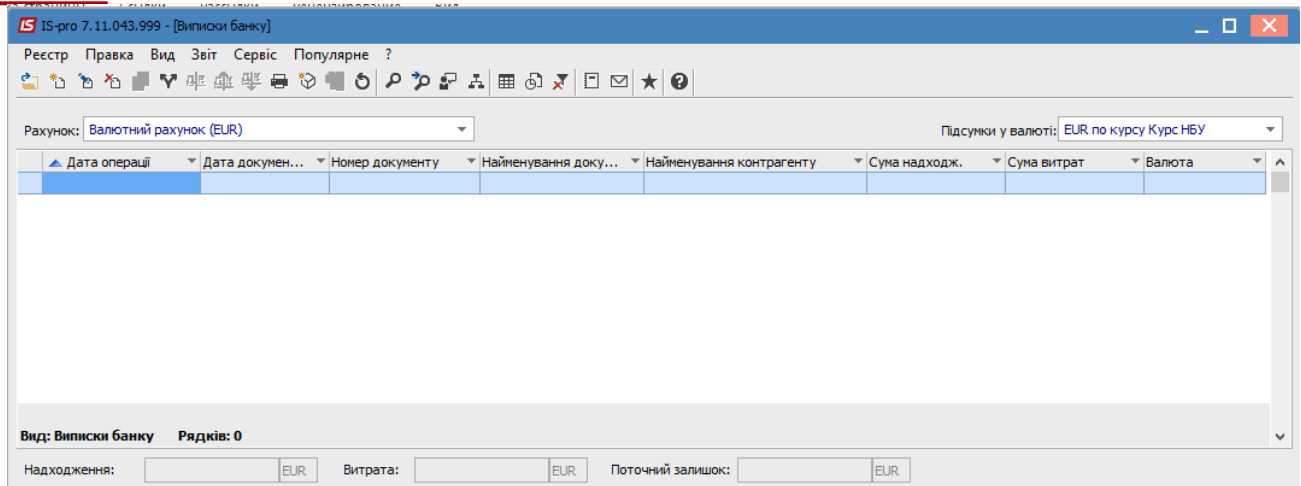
IS IS-pro 7.11.043.999 - [Виписки банку]

Реєстр Правка Вид Звіт Сервіс Популярне ?

Рахунок: Валютний рахунок (EUR)

Підсумки у валюті: EUR по курсу Курс НБУ

| Дата операції | Дата докумен... | Номер документу | Найменування доку... | Найменування контрагенту | Сума надходж. | Сума витрат | Валюта |
|---|---|---|---|---|---|---|---|
| | | | | | | | |

Вид: Виписки банку Рядків: 0

Надходження: EUR Витрата: EUR Поточний залишок: EUR